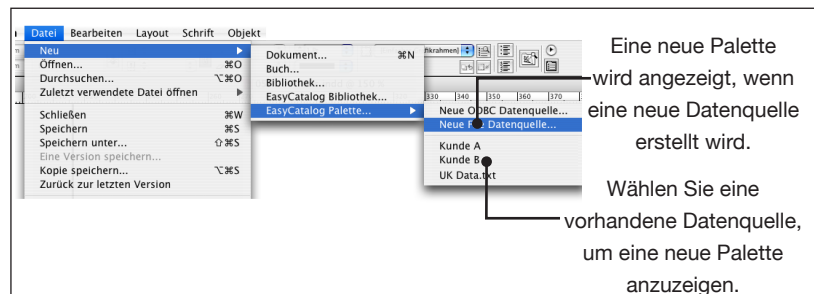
Datei Bearbeiten Layout Schrift Objekt

Neu
Öffnen... ⌘O
Durchsuchen... ⌥⌘O
Zuletzt verwendete Datei öffnen
Schließen ⌘W
Speichern ⌘S
Speichern unter... ⇧⌘S
Eine Version speichern...
Kopie speichern... ⌥⌘S
Zurück zur letzten Version

Dokument... ⌘N
Buch...
Bibliothek...
EasyCatalog Bibliothek...
EasyCatalog Palette...

Neue ODBC Datenquelle...
Neue F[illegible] Datenquelle...
Kunde A
Kunde B
UK Data.txt

330 340 350 360 370

Eine neue Palette wird angezeigt, wenn eine neue Datenquelle erstellt wird.

Wählen Sie eine vorhandene Datenquelle, um eine neue Palette anzuzeigen.